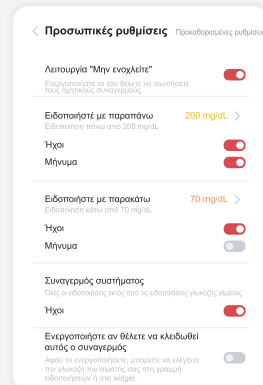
< Προσωπικές ρυθμίσεις Προκαθορισμένες ρυθμίσει

Λειτουργία "Μην ενοχλείτε"
Ενεργοποιήστε το εάν θέλετε να σιωπήσετε τους ηχητικούς συναγερμούς.

Ειδοποιήστε με παραπάνω 200 mg/dL >
Ειδοποίηση πάνω από 200 mg/dL

Ήχοι

Μήνυμα

Ειδοποιήστε με παρακάτω 70 mg/dL >
Ειδοποίηση κάτω από 70 mg/dL

Ήχοι

Μήνυμα

Συναγερμός συστήματος
Όλες οι ειδοποιήσεις εκτός από τις ειδοποιήσεις γλυκόζης αίματος

Ήχοι

Ενεργοποιήστε αν θέλετε να κλειδωθεί αυτός ο συναγερμός
Αφού το ενεργοποιήσετε, μπορείτε να ελέγξετε την γλυκόζη του αίματός σας στη γραμμή ειδοποιήσεων ή στο widget.